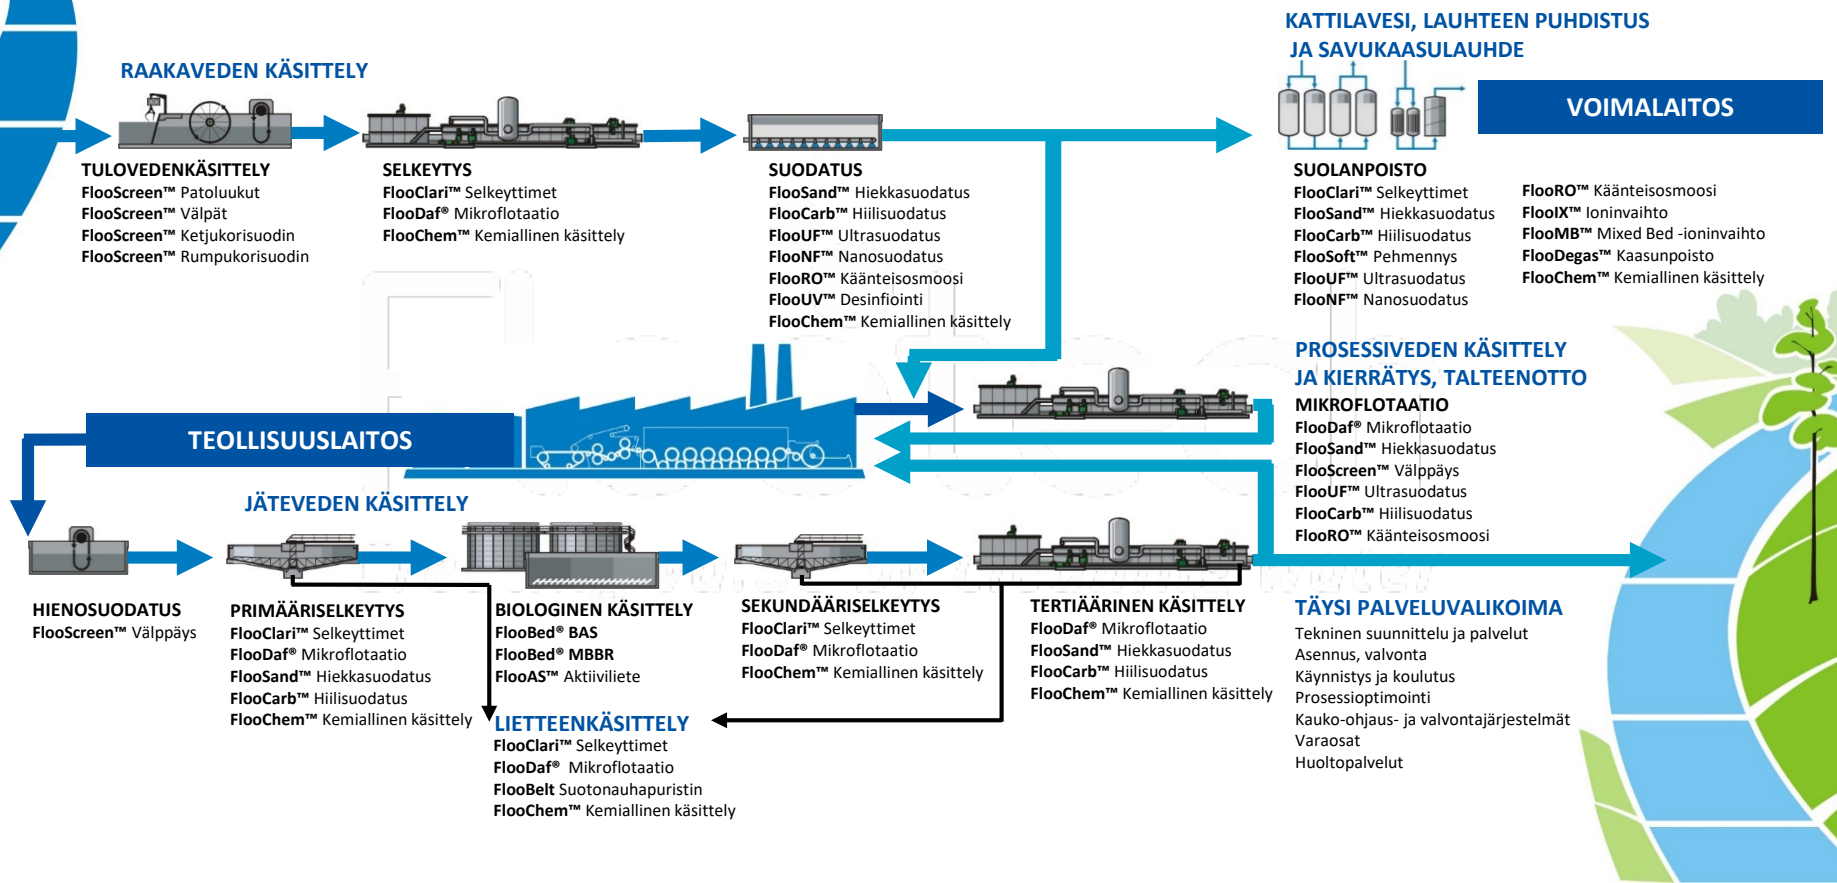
RAAKAVEDEN KÄSITTELY

TULOVEDENKÄSITTELY
FlooScreen™ Patoluukut
FlooScreen™ Välpät
FlooScreen™ Ketjukorisuodin
FlooScreen™ Rumpukorisuodin

SELKEYTYS
FlooClari™ Selkeyttimet
FlooDaf® Mikroflotaatio
FlooChem™ Kemiallinen käsittely

SUODATUS
FlooSand™ Hiekkasuodatus
FlooCarb™ Hiilisuodatus
FlooUF™ Ultrasuodatus
FlooNF™ Nanosuodatus
FlooRO™ Käänteisosmoosi
FlooUV™ Desinfiointi
FlooChem™ Kemiallinen käsittely

KATTILAVESI, LAUHTEEN PUHDISTUS JA SAVUKAASULAUHDE

VOIMALAITOS

SUOLANPOISTO
FlooClari™ Selkeyttimet
FlooSand™ Hiekkasuodatus
FlooCarb™ Hiilisuodatus
FlooSoft™ Pehmennys
FlooUF™ Ultrasuodatus
FlooNF™ Nanosuodatus

FlooRO™ Käänteisosmoosi
FlooIX™ Ioninvaihto
FlooMB™ Mixed Bed -ioninvaihto
FlooDegas™ Kaasunpoisto
FlooChem™ Kemiallinen käsittely

PROSESSIVEDEN KÄSITTELY JA KIERRÄTYS, TALTEENOTTO
MIKROFLOTAATIO
FlooDaf® Mikroflotaatio
FlooSand™ Hiekkasuodatus
FlooScreen™ Välppäys
FlooUF™ Ultrasuodatus
FlooCarb™ Hiilisuodatus
FlooRO™ Käänteisosmoosi

TEOLLISUUSLAITOS

JÄTEVEDEN KÄSITTELY

HIENOSUODATUS
FlooScreen™ Välppäys

PRIMÄÄRISELKEYTYS
FlooClari™ Selkeyttimet
FlooDaf® Mikroflotaatio
FlooSand™ Hiekkasuodatus
FlooCarb™ Hiilisuodatus
FlooChem™ Kemiallinen käsittely

BIOLOGINEN KÄSITTELY
FlooBed® BAS
FlooBed® MBBR
FlooAS™ Aktiiviliete

SEKUNDÄÄRISELKEYTYS
FlooClari™ Selkeyttimet
FlooDaf® Mikroflotaatio
FlooChem™ Kemiallinen käsittely

TERTIÄÄRINEN KÄSITTELY
FlooDaf® Mikroflotaatio
FlooSand™ Hiekkasuodatus
FlooCarb™ Hiilisuodatus
FlooChem™ Kemiallinen käsittely

LIETTEENKÄSITTELY
FlooClari™ Selkeyttimet
FlooDaf® Mikroflotaatio
FlooBelt Suotonauhapuristin
FlooChem™ Kemiallinen käsittely

TÄYSI PALVELUVALIKOIMA
Tekninen suunnittelu ja palvelut
Asennus, valvonta
Käynnistys ja koulutus
Prosessioptimointi
Kauko-ohjaus- ja valvontajärjestelmät
Varaosat
Huoltopalvelut